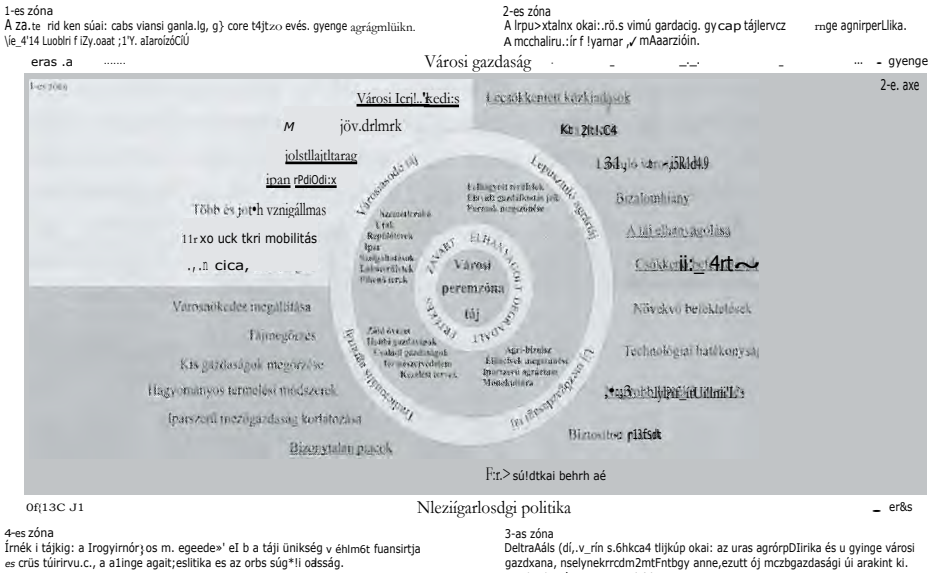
1-es zóna
A za.te rid ken súai: cabs viansi ganla.lg, g} core t4jtzo evés. gyenge agrágmlükn. \ie_4'14 Luoblri f iZy.oaat ;1'Y. aIaroizóClÚ

2-es zóna
A lrpu>xtalnx okai:.rö.s vimú gardacig. gycap tájlervcz rnge agnirperLlika. A mcchaliru.:ir f !yarnar ,✓ mAaarzióin.

eras .a

Városi gazdaság

gyenge

2-e. axe

1-es zóna

Városi lcril..'kedi:s

M

jöv.drlmrk

jolstllajtltarag

ipan rPdiOdi:x

Több és jot•h vznigállmas

11r xo uck tkri mobilitás

.,.n cica,

Városnökedez megállítása

Tájmegőrzés

Kis gazdaságok megőrzése

Hagyományos termelési módszerek

Iparszerű mezőgazdaság korlátozása

Bizonytalan piacok

Lecsökkentett kockázatok

Kt. 21t1.C4

131,

Bizalomhiány

A táj elhanyagolása

Csökken 4rt

Növekvő befektetések

Technológiai hatékonyság

Biztosítot

Városi peremzóna táj

ZAVART

ELHANYAGOLT

DEGRADÁLT

FEJLESZTETT

Városiasodó táj

Lepusztuló agrártáj

Iparszerű agrártáj

Tradicionális agrártáj

F:r.> sú!dtkai behrh aé

0f{13C J1

Nleziígarlosdgi politika

er&s

4-es zóna
Írnék i tájkig: a Irogyirnór}os m. egeede»' eI b a táji üniség v éhlm6t fuansirtja es crüs túirirvu.c., a a1inge agait;eslitika es az orbs súg*!i odssság.

3-as zóna
DeltraAáls (dí,.v_rín s.6hkca4 tlijkúp okai: az uras agrórpDIirika és u gyinge városi gazdxana, nselynekrrcdm2mtFntbgy anne,ezutt ój mczbgazdasági úi arakint ki.